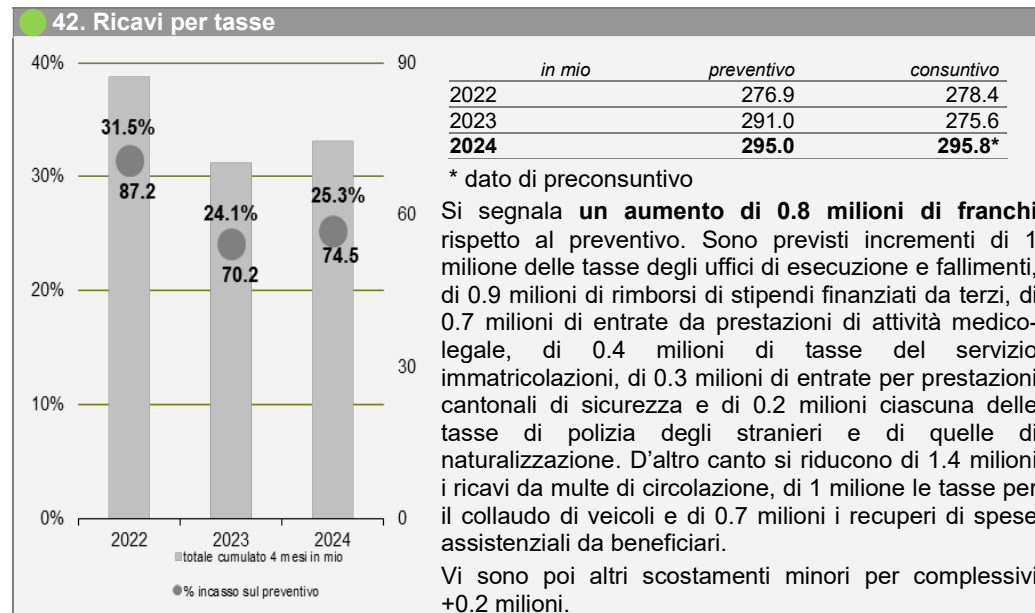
42. Ricavi per tasse

40%
30%
20%
10%
0%
90
60
30
0
31.5%
87.2
24.1%
70.2
25.3%
74.5
2022
2023
2024
totale cumulato 4 mesi in mio
% incasso sul preventivo

| in mio | preventivo | consuntivo |
|---|---|---|
| 2022 | 276.9 | 278.4 |
| 2023 | 291.0 | 275.6 |
| **2024** | **295.0** | **295.8*** |

* dato di preconsuntivo

Si segnala **un aumento di 0.8 milioni di franchi** rispetto al preventivo. Sono previsti incrementi di 1 milione delle tasse degli uffici di esecuzione e fallimenti, di 0.9 milioni di rimborsi di stipendi finanziati da terzi, di 0.7 milioni di entrate da prestazioni di attività medico-legale, di 0.4 milioni di tasse del servizio immatricolazioni, di 0.3 milioni di entrate per prestazioni cantonali di sicurezza e di 0.2 milioni ciascuna delle tasse di polizia degli stranieri e di quelle di naturalizzazione. D'altro canto si riducono di 1.4 milioni i ricavi da multe di circolazione, di 1 milione le tasse per il collaudo di veicoli e di 0.7 milioni i recuperi di spese assistenziali da beneficiari.

Vi sono poi altri scostamenti minori per complessivi +0.2 milioni.